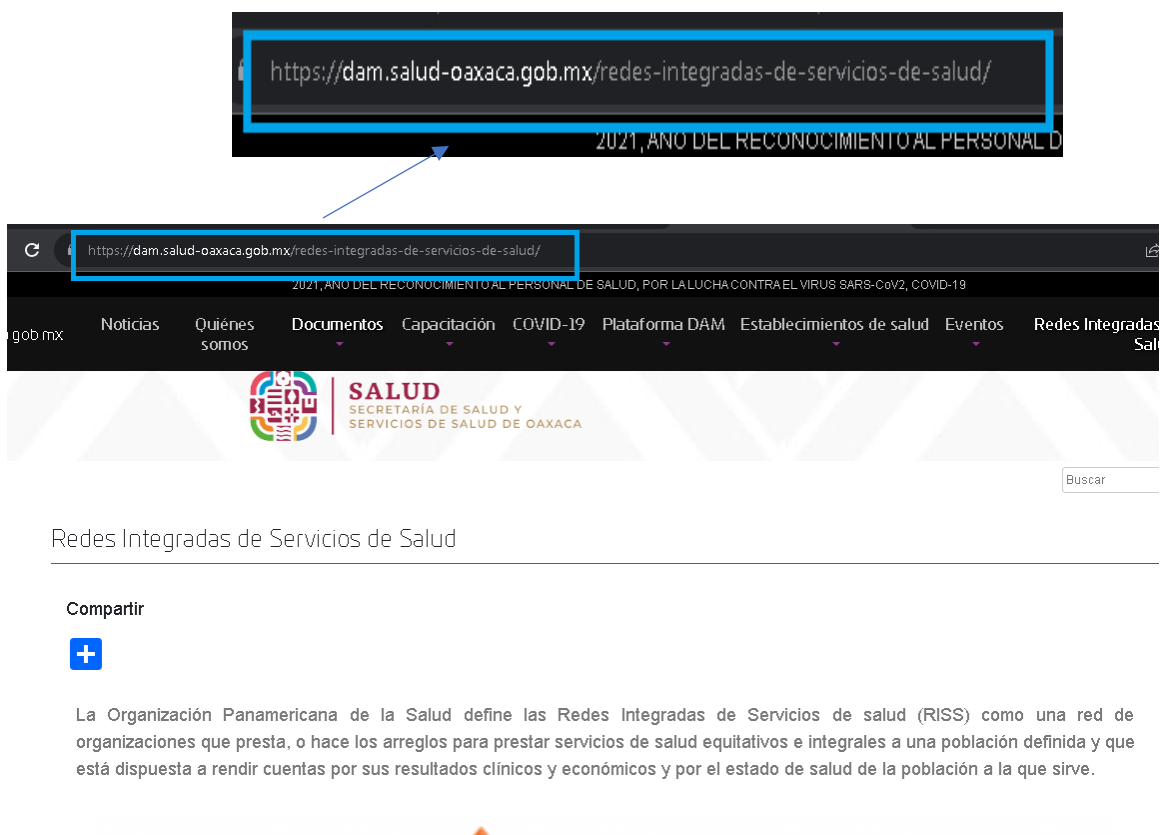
https://dam.salud-oaxaca.gob.mx/redes-integradas-de-servicios-de-salud/

2021, AÑO DEL RECONOCIMIENTO AL PERSONAL D

https://dam.salud-oaxaca.gob.mx/redes-integradas-de-servicios-de-salud/

2021, AÑO DEL RECONOCIMIENTO AL PERSONAL DE SALUD, POR LA LUCHA CONTRA EL VIRUS SARS-CoV2, COVID-19

.gob.mx Noticias Quiénes somos Documentos Capacitación COVID-19 Plataforma DAM Establecimientos de salud Eventos Redes Integradas Sal

SALUD
SECRETARÍA DE SALUD Y SERVICIOS DE SALUD DE OAXACA

Buscar

Redes Integradas de Servicios de Salud

Compartir

La Organización Panamericana de la Salud define las Redes Integradas de Servicios de salud (RISS) como una red de organizaciones que presta, o hace los arreglos para prestar servicios de salud equitativos e integrales a una población definida y que está dispuesta a rendir cuentas por sus resultados clínicos y económicos y por el estado de salud de la población a la que sirve.